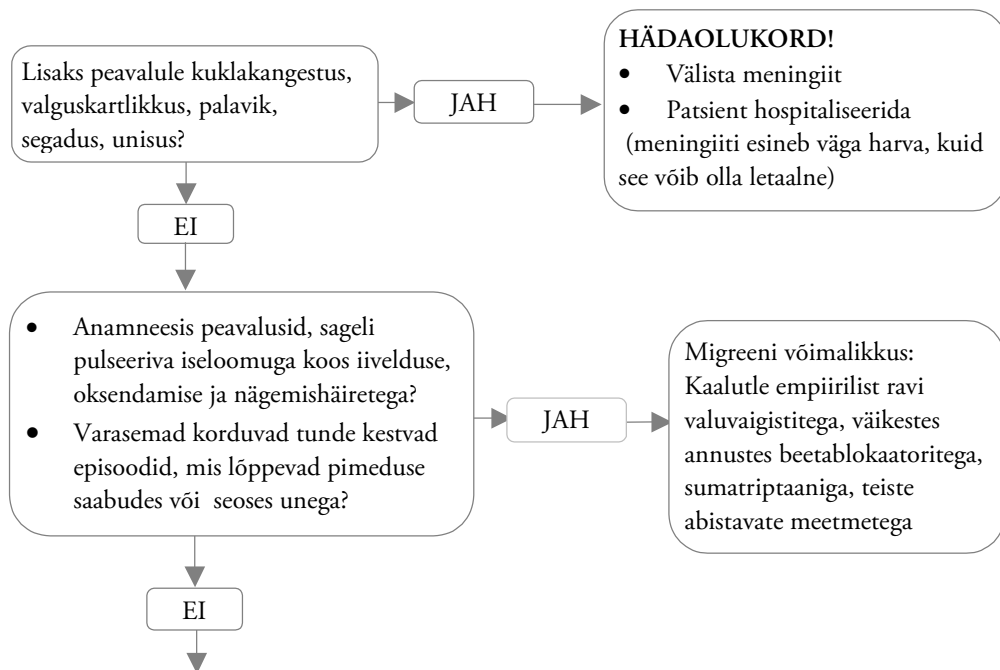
Lisaks peavalule kuklakangestus, valguskartlikkus, palavik, segadus, unisus?

JAH

HÄDAOLUKORD!
- Välista meningiit
- Patsient hospitaliseerida
(meningiiti esineb väga harva, kuid see võib olla letaalne)

EI

- Anamneesis peavalusid, sageli pulseeriva iseloomuga koos iivelduse, oksendamise ja nägemishäiretega?
- Varasemad korduvad tunde kestvad episoodid, mis lõppevad pimeduse saabudes või seoses unega?

JAH

Migreeni võimalikkus: Kaalutle empiirilist ravi valuvaigistitega, väikestes annustes beetablokaatoritega, sumatriptaaniga, teiste abistavate meetmetega

EI